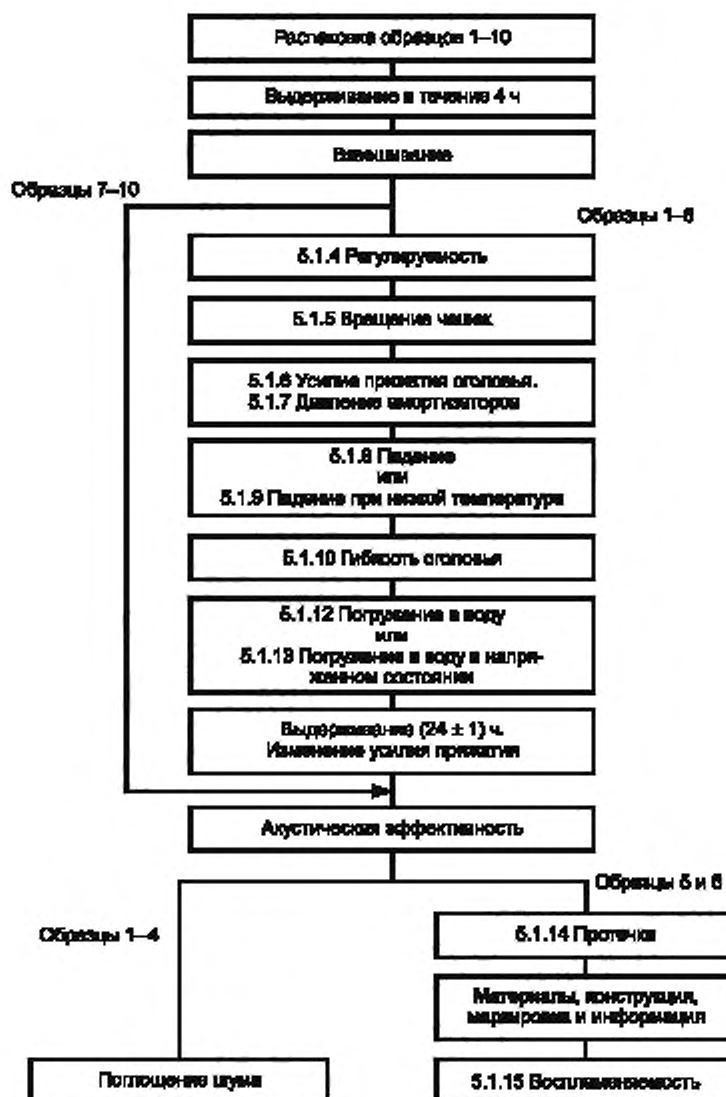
Распаковка образцов 1–10

Выдерживание в течение 4 ч

Взвешивание

Образцы 7–10

Образцы 1–6

5.1.4 Регулируемость

5.1.5 Вращение чашек

5.1.6 Усилие прижатия оголовья.
5.1.7 Давление амортизаторов

5.1.8 Падение
или
5.1.9 Падение при низкой температуре

5.1.10 Гибкость оголовья

5.1.12 Погружение в воду
или
5.1.13 Погружение в воду в напряженном состоянии

Выдерживание (24 ± 1) ч.
Изменение усилия прижатия

Акустическая эффективность

Образцы 5 и 6

Образцы 1–4

5.1.14 Протечка

Материалы, конструкция, маркировка и информация

Поглощение шума

5.1.15 Воспламеняемость